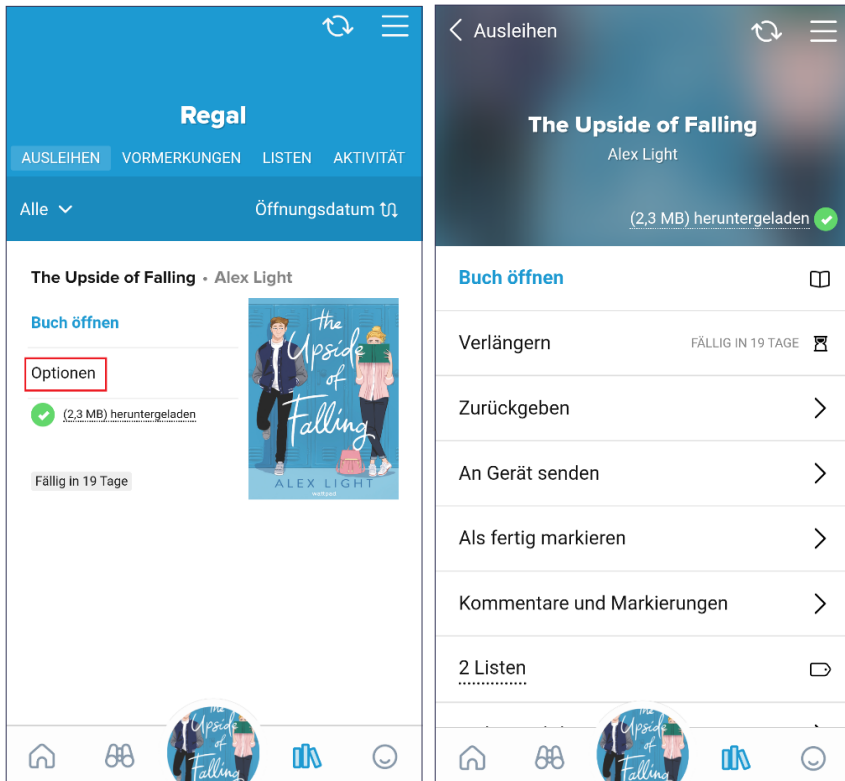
Regal

AUSLEIHEN VORMERKUNGEN LISTEN AKTIVITÄT

Alle

Öffnungsdatum

The Upside of Falling • Alex Light

Buch öffnen

Optionen

(2,3 MB) heruntergeladen

Fällig in 19 Tage

The Upside of Falling

ALEX LIGHT

wattpad

Ausleihen

The Upside of Falling

Alex Light

(2,3 MB) heruntergeladen

Buch öffnen

Verlängern FÄLLIG IN 19 TAGE

Zurückgeben

An Gerät senden

Als fertig markieren

Kommentare und Markierungen

2 Listen